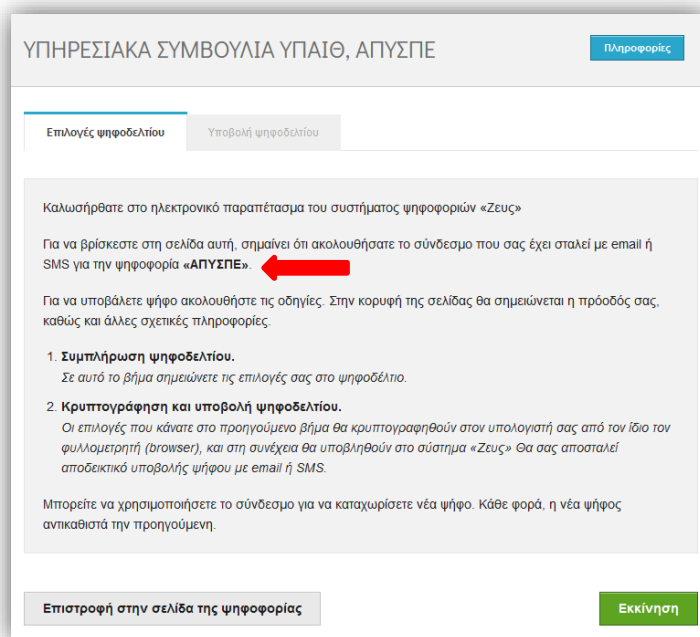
ΥΠΗΡΕΣΙΑΚΑ ΣΥΜΒΟΥΛΙΑ ΥΠΑΙΘ, ΑΠΥΣΠΕ

Πληροφορίες

Επιλογές ψηφοδελτίου

Υποβολή ψηφοδελτίου

Καλωσήρθατε στο ηλεκτρονικό παραπέτασμα του συστήματος ψηφοφοριών «Ζευς»

Για να βρίσκεστε στη σελίδα αυτή, σημαίνει ότι ακολουθήσατε το σύνδεσμο που σας έχει σταλεί με email ή SMS για την ψηφοφορία «ΑΠΥΣΠΕ».

Για να υποβάλετε ψήφο ακολουθήστε τις οδηγίες. Στην κορυφή της σελίδας θα σημειώνεται η πρόοδός σας, καθώς και άλλες σχετικές πληροφορίες.

1. Συμπλήρωση ψηφοδελτίου.
Σε αυτό το βήμα σημειώνετε τις επιλογές σας στο ψηφοδέλτιο.

2. Κρυπτογράφηση και υποβολή ψηφοδελτίου.
Οι επιλογές που κάνατε στο προηγούμενο βήμα θα κρυπτογραφηθούν στον υπολογιστή σας από τον ίδιο τον φυλλομετρητή (browser), και στη συνέχεια θα υποβληθούν στο σύστημα «Ζευς» Θα σας αποσταλεί αποδεικτικό υποβολής ψήφου με email ή SMS.

Μπορείτε να χρησιμοποιήσετε το σύνδεσμο για να καταχωρίσετε νέα ψήφο. Κάθε φορά, η νέα ψήφος αντικαθιστά την προηγούμενη.

Επιστροφή στην σελίδα της ψηφοφορίας

Εκκίνηση